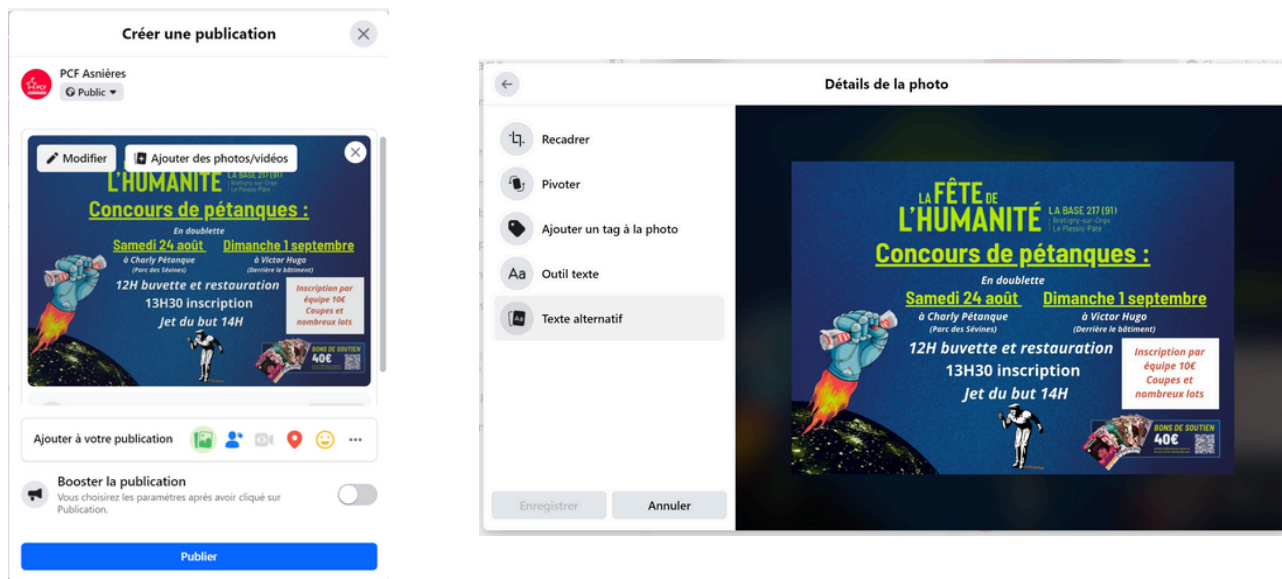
Créer une publication

PCF Asnières
Public

Modifier
Ajouter des photos/vidéos

L'HUMANITÉ LA BASE 217 (91) Brétigny-sur-Orge Le Plessis-Pâté
Concours de pétanques :
En doublette
Samedi 24 août
à Charly Pétanque (Parc des Sévines)
Dimanche 1 septembre
à Victor Hugo (Derrière le bâtiment)
12H buvette et restauration
13H30 inscription
Jet du but 14H
Inscription par équipe 10€ Coupes et nombreux lots
BONS DE SOUTIEN 40€

Ajouter à votre publication

Booster la publication
Vous choisirez les paramètres après avoir cliqué sur Publication.

Publier

Détails de la photo

Recadrer
Pivoter
Ajouter un tag à la photo
Aa Outil texte
Texte alternatif

Enregistrer
Annuler

LA FÊTE DE L'HUMANITÉ LA BASE 217 (91) Brétigny-sur-Orge Le Plessis-Pâté
Concours de pétanques :
En doublette
Samedi 24 août
à Charly Pétanque (Parc des Sévines)
Dimanche 1 septembre
à Victor Hugo (Derrière le bâtiment)
12H buvette et restauration
13H30 inscription
Jet du but 14H
Inscription par équipe 10€ Coupes et nombreux lots
BONS DE SOUTIEN 40€